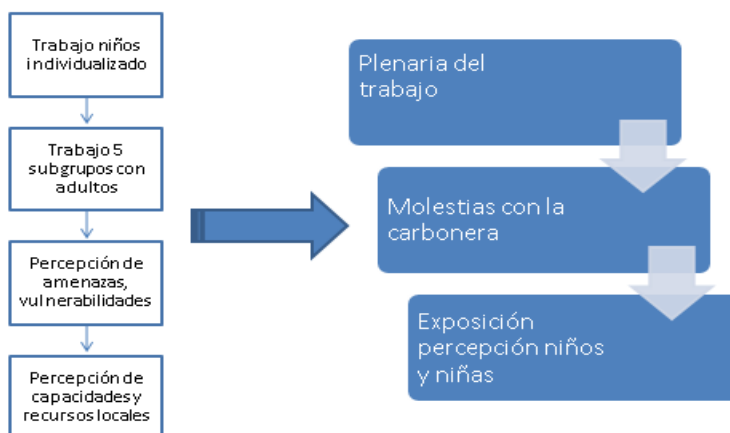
Trabajo niños individualizado

Trabajo 5 subgrupos con adultos

Percepción de amenazas, vulnerabilidades

Percepción de capacidades y recursos locales

Plenaria del trabajo

Molestias con la carbonera

Exposición percepción niños y niñas